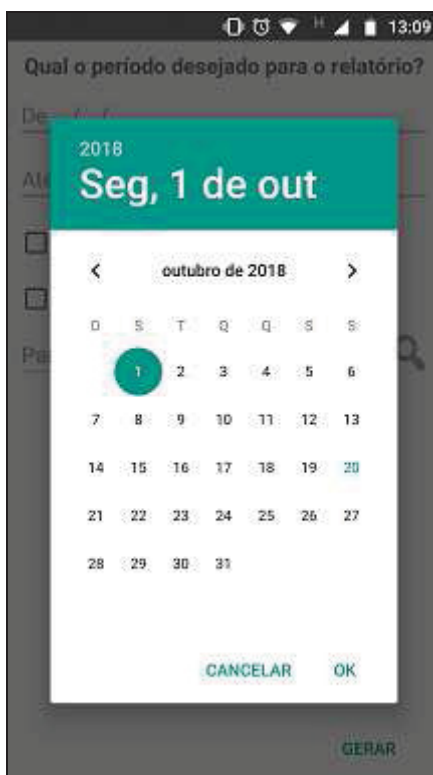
H 13:09

Qual o período desejado para o relatório?

De / /

Até

Pa

2018

Seg, 1 de out

<

outubro de 2018

>

| D | S | T | Q | Q | S | S |
|---|---|---|---|---|---|---|
|  | 1 | 2 | 3 | 4 | 5 | 6 |
| 7 | 8 | 9 | 10 | 11 | 12 | 13 |
| 14 | 15 | 16 | 17 | 18 | 19 | 20 |
| 21 | 22 | 23 | 24 | 25 | 26 | 27 |
| 28 | 29 | 30 | 31 |  |  |  |

CANCELAR OK

GERAR